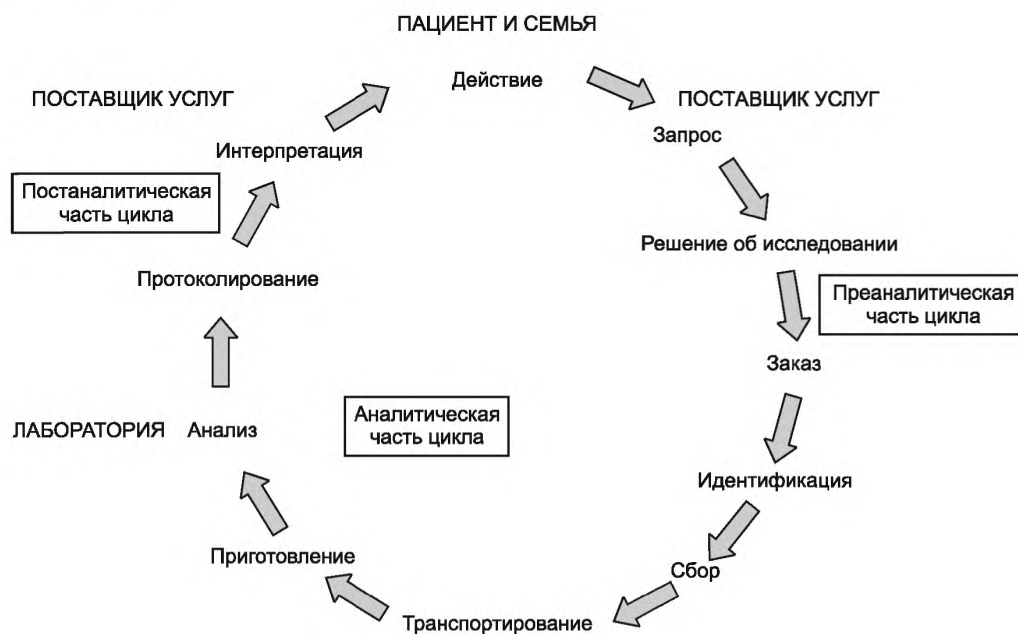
ПАЦИЕНТ И СЕМЬЯ

Действие

ПОСТАВЩИК УСЛУГ

Запрос

Решение об исследовании

Преаналитическая часть цикла

Заказ

Идентификация

Сбор

Транспортирование

Приготовление

ЛАБОРАТОРИЯ Анализ

Аналитическая часть цикла

Протоколирование

Постаналитическая часть цикла

Интерпретация

ПОСТАВЩИК УСЛУГ